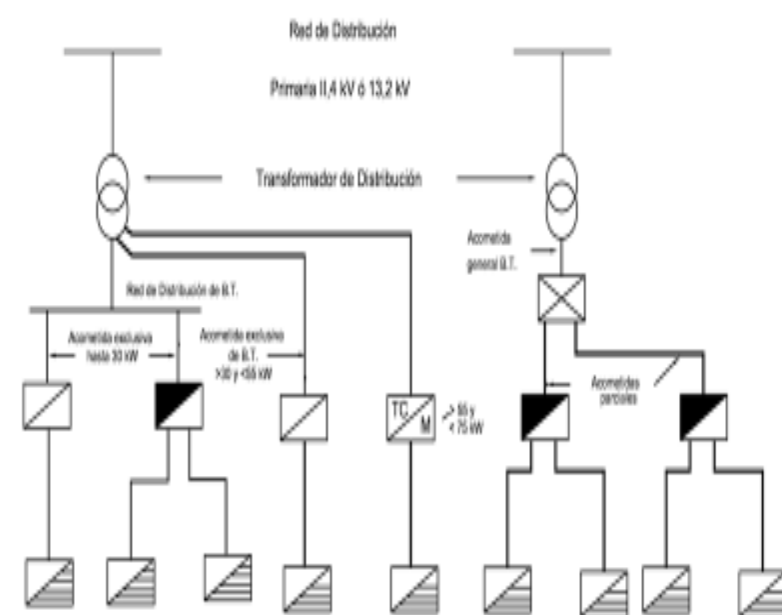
Red de Distribución

Primaria II,4 kV ó 13,2 kV

Transformador de Distribución

Acometida general B.T.

Red de Distribución de B.T.

Acometida exclusiva hasta 30 kW

Acometida exclusiva de B.T. >30 y <55 kW

TC M

> 55 y < 75 kW

Acometidas parciales